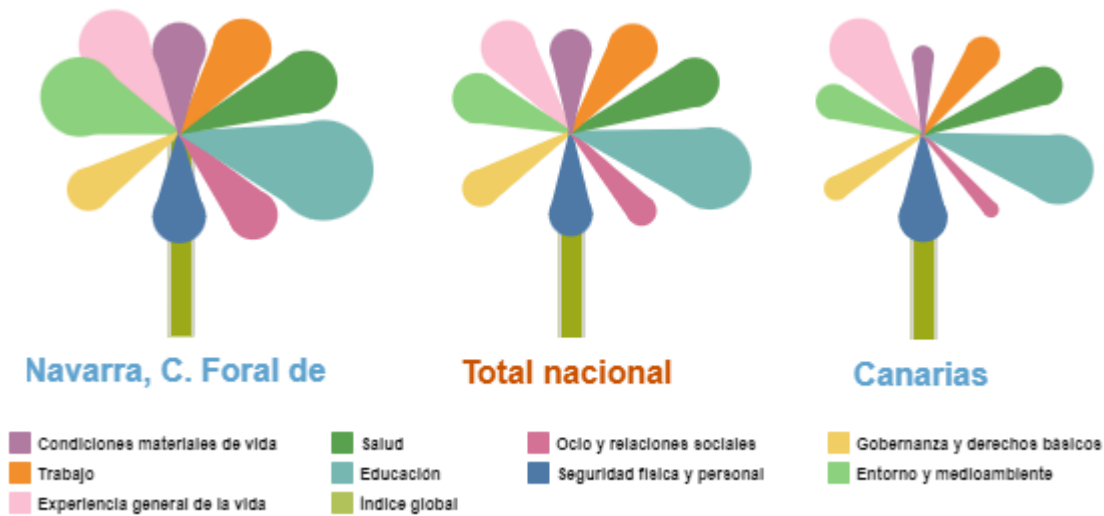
Navarra, C. Foral de

Total nacional

Canarias

Condiciones materiales de vida
Trabajo
Experiencia general de la vida
Salud
Educación
Índice global
Ocio y relaciones sociales
Seguridad física y personal
Gobernanza y derechos básicos
Entorno y medioambiente